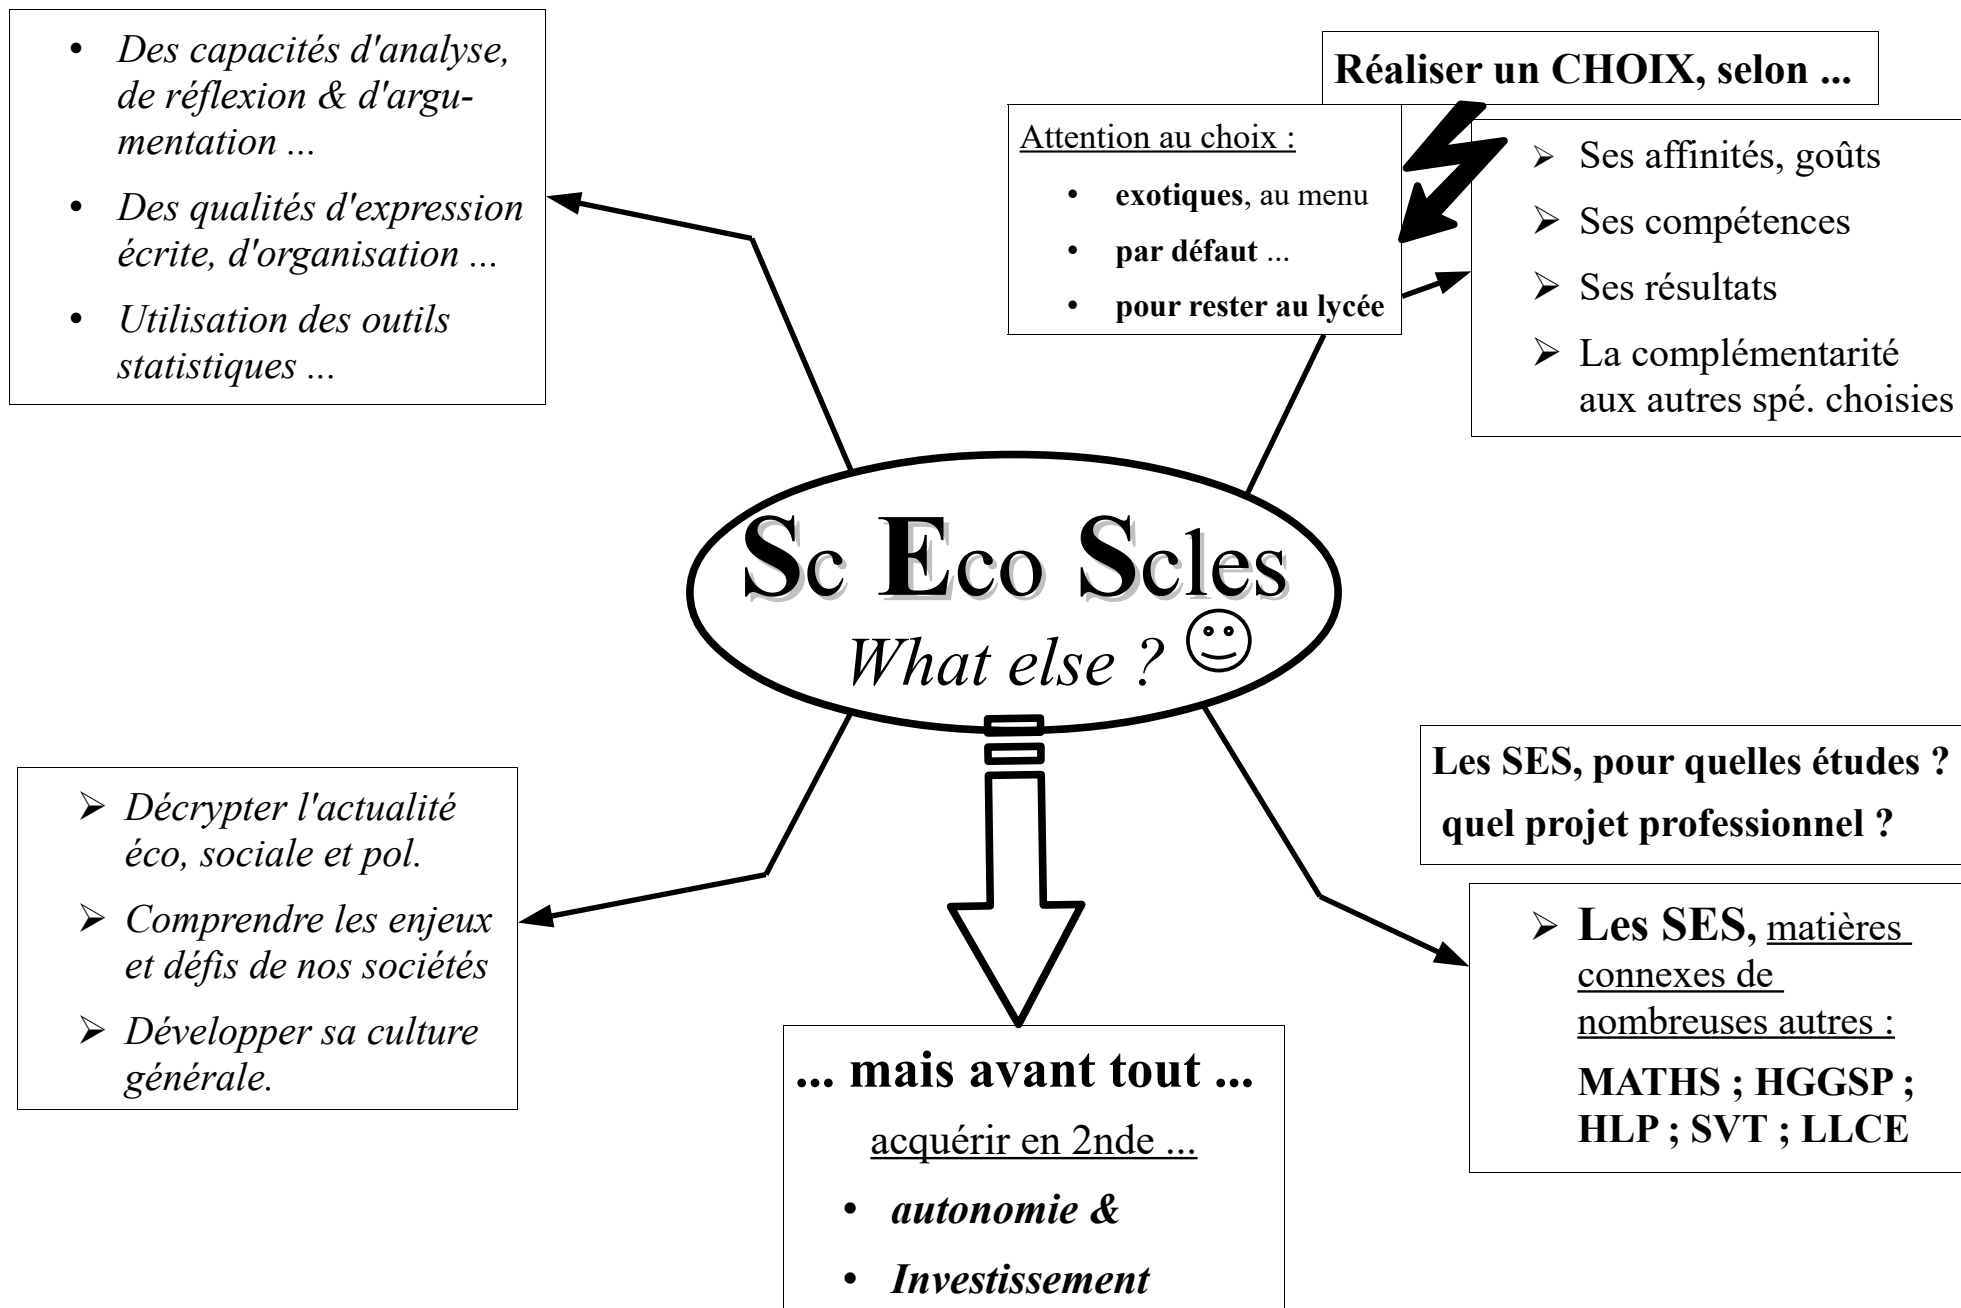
- Des capacités d'analyse, de réflexion & d'argumentation ...
- Des qualités d'expression écrite, d'organisation ...
- Utilisation des outils statistiques ...

Réaliser un CHOIX, selon ...

Attention au choix :

- **exotiques**, au menu
- **par défaut** ...
- **pour rester au lycée**

- Ses affinités, goûts
- Ses compétences
- Ses résultats
- La complémentarité aux autres spé. choisies

Sc Eco Scles

What else ? ☺

- Décrypter l'actualité éco, sociale et pol.
- Comprendre les enjeux et défis de nos sociétés
- Développer sa culture générale.

Les SES, pour quelles études ? quel projet professionnel ?

- **Les SES,** matières connexes de nombreuses autres :

**MATHS ; HGGSP ; HLP ; SVT ; LLCE**

... mais avant tout ...

acquérir en 2nde ...

- ***autonomie &***
- ***Investissement***